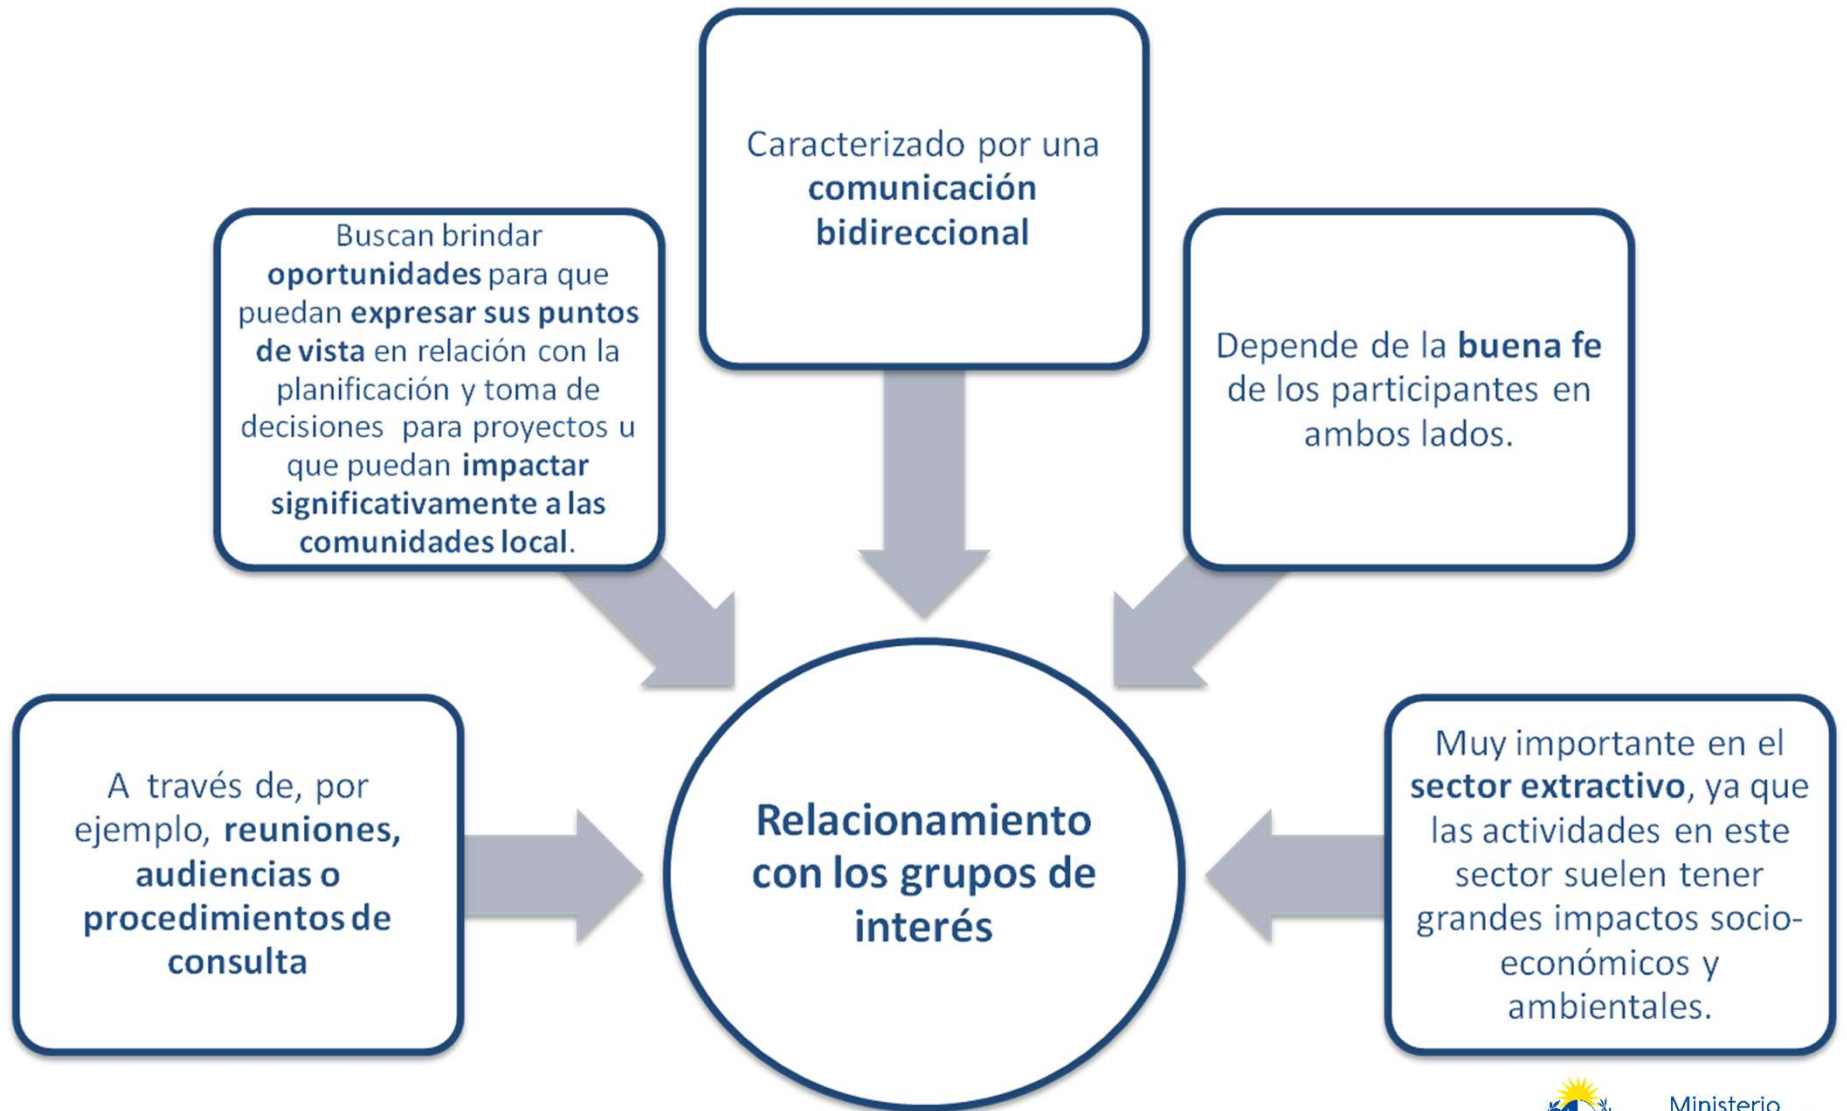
Caracterizado por una comunicación bidireccional

Buscan brindar oportunidades para que puedan expresar sus puntos de vista en relación con la planificación y toma de decisiones para proyectos u que puedan impactar significativamente a las comunidades local.

Depende de la buena fe de los participantes en ambos lados.

A través de, por ejemplo, reuniones, audiencias o procedimientos de consulta

Relacionamiento con los grupos de interés

Muy importante en el sector extractivo, ya que las actividades en este sector suelen tener grandes impactos socio-económicos y ambientales.

Ministerio